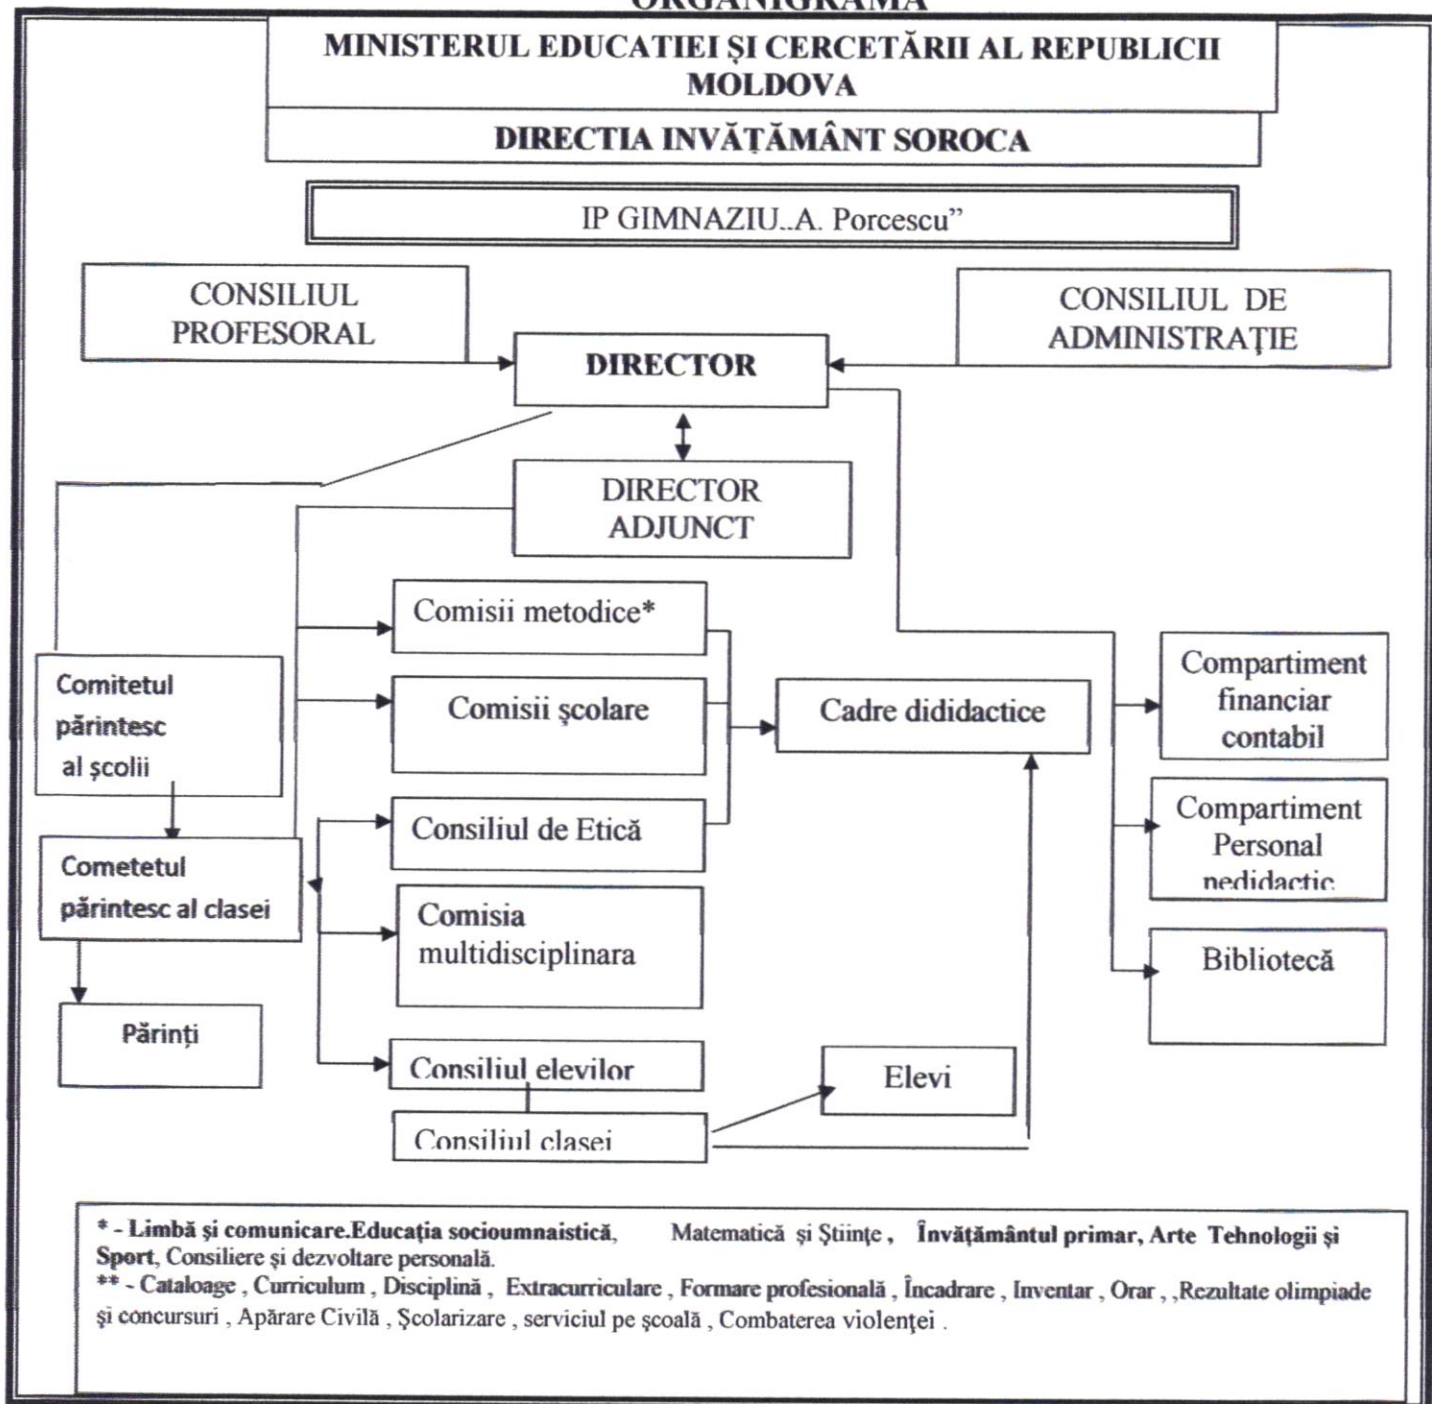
ORGANIGRAMA

MINISTERUL EDUCATIEI ȘI CERCETĂRII AL REPUBLICII MOLDOVA

DIRECTIA INVĂȚĂMÂNT SOROCA

IP GIMNAZIU„A. Porcescu”

CONSILIUL PROFESORAL

CONSILIUL DE ADMINISTRAȚIE

DIRECTOR

DIRECTOR ADJUNCT

Comisii metodice*

Comisii școlare

Consiliul de Etică

Comisia multidisciplinara

Consiliul elevilor

Consiliul clasei

Cadre dididactice

Elevi

Comitetul părintesc al școlii

Cometetul părintesc al clasei

Părinți

Compartiment financiar contabil

Compartiment Personal nedidactic

Bibliotecă

* - Limbă și comunicare.Educația socioumnaistică, Matematică și Științe, Învățământul primar, Arte Tehnologii și Sport, Consiliere și dezvoltare personală.
** - Cataloage, Curriculum, Disciplină, Extracurriculare, Formare profesională, Încadrare, Inventar, Orar, ,Rezultate olimpiade și concursuri, Apărare Civilă, Școlarizare, serviciul pe școală, Combaterea violenței .